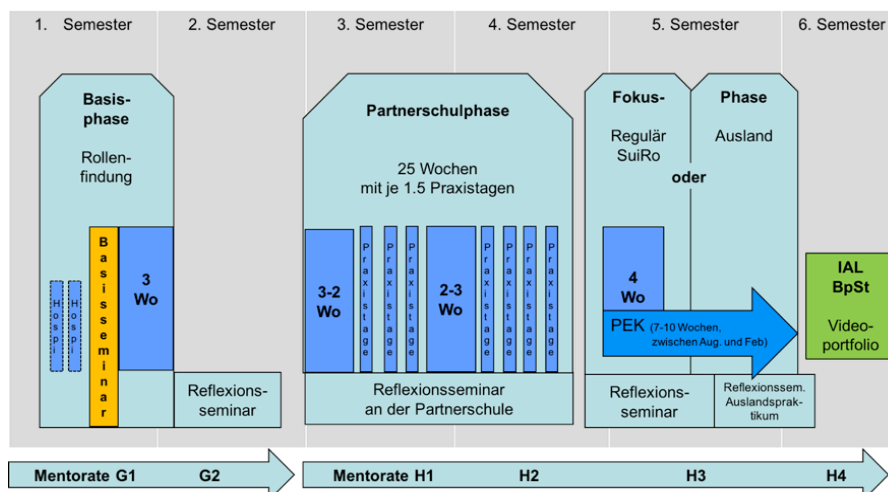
1. Semester

2. Semester

3. Semester

4. Semester

5. Semester

6. Semester

Basisphase

Rollenfindung

Hospi

Hospi

Basisseminar

3 Wo

Reflexionsseminar

Partnerschulphase

25 Wochen mit je 1.5 Praxistagen

3-2 Wo

Praxistage

Praxistage

Praxistage

2-3 Wo

Praxistage

Praxistage

Praxistage

Praxistage

Reflexionsseminar an der Partnerschule

Fokus-

Phase

Regulär SuiRo

oder

Ausland

4 Wo

PEK (7-10 Wochen, zwischen Aug. und Feb)

Reflexionsseminar

Reflexionssem. Auslandspraktikum

IAL BpSt

Videoportfolio

Mentorate G1

G2

Mentorate H1

H2

H3

H4